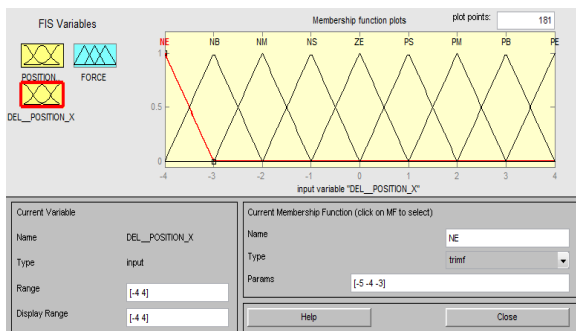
FIS Variables

POSITION

FORCE

DEL__POSITION_X

Membership function plots

plot points: 181

NE NB NM NS ZE PS PM PB PE

1

0.5

0

-4 -3 -2 -1 0 1 2 3 4

input variable "DEL__POSITION_X"

Current Variable

Name DEL__POSITION_X

Type input

Range [-4 4]

Display Range [-4 4]

Current Membership Function (click on MF to select)

Name NE

Type trimf

Params [-5 -4 -3]

Help

Close